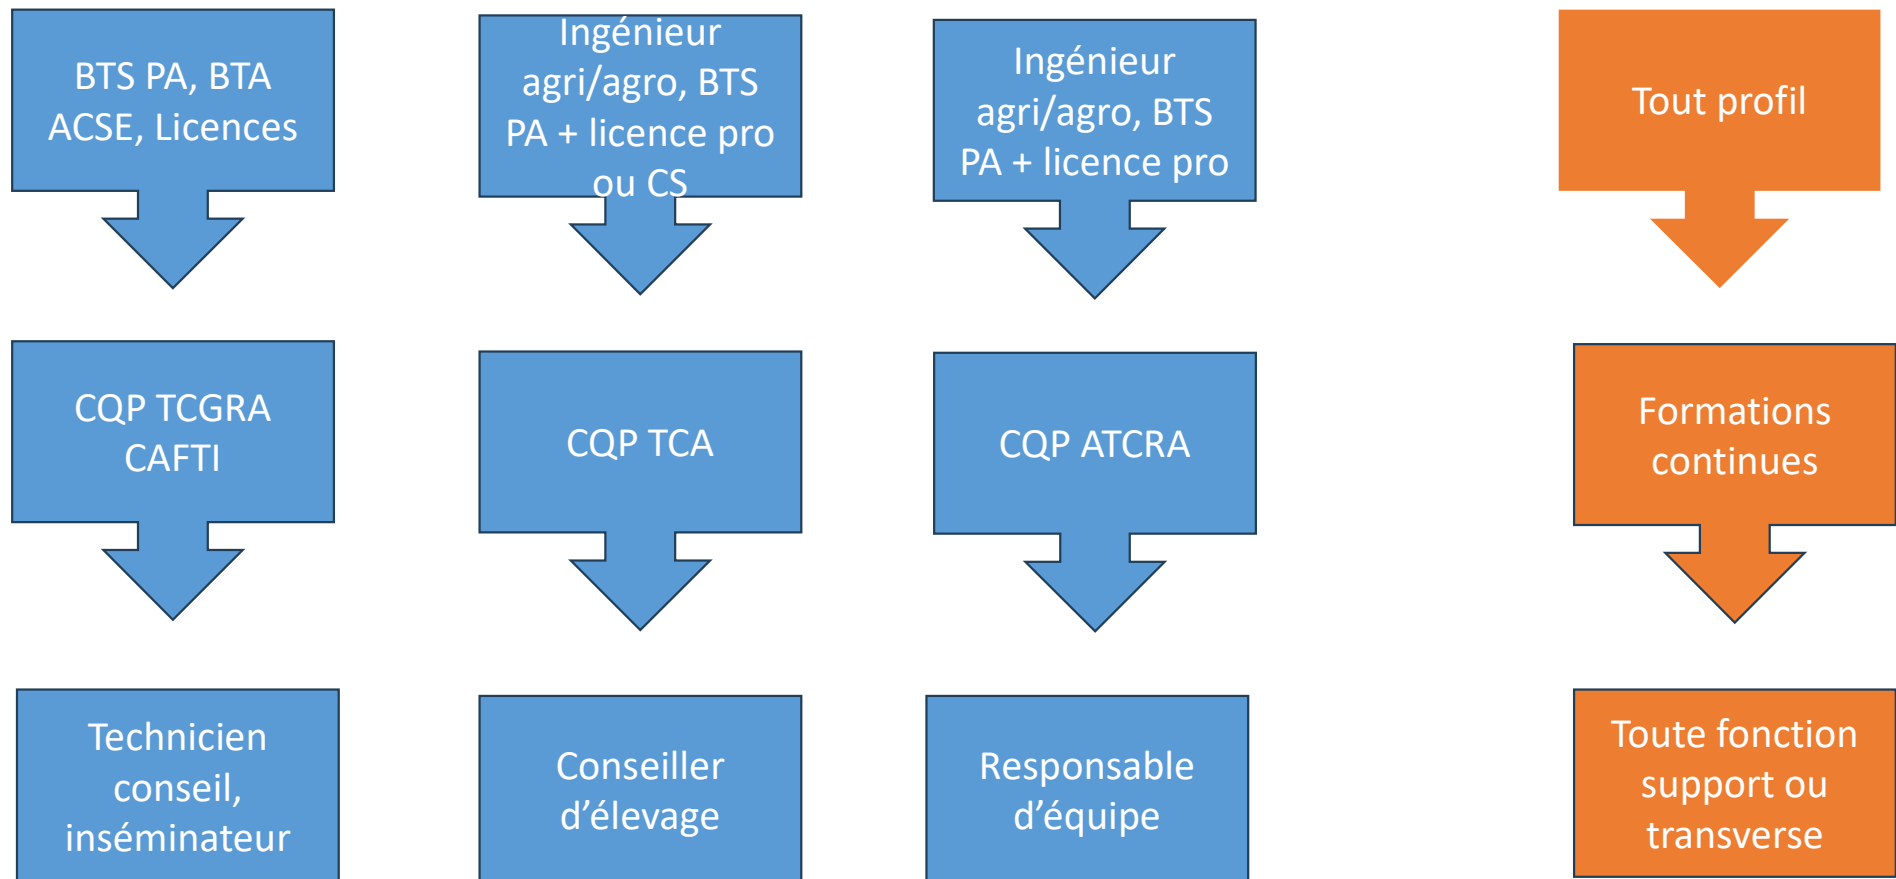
BTS PA, BTA ACSE, Licences

CQP TCGRA CAFTI

Technicien conseil, inséminateur

Ingénieur agri/agro, BTS PA + licence pro ou CS

CQP TCA

Conseiller d'élevage

Ingénieur agri/agro, BTS PA + licence pro

CQP ATCRA

Responsable d'équipe

Tout profil

Formations continues

Toute fonction support ou transverse